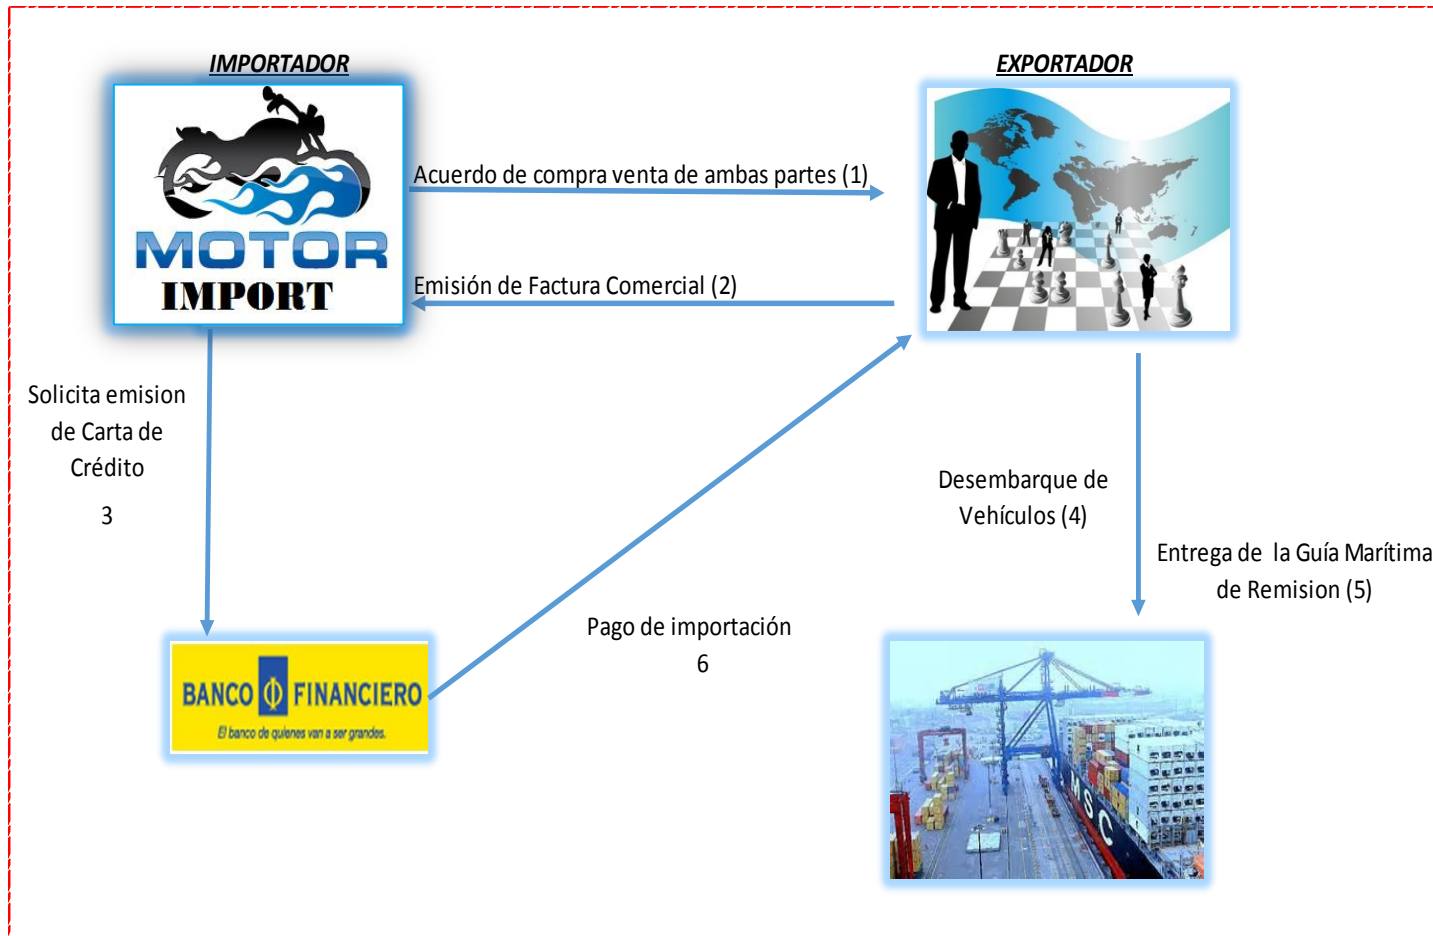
IMPORTADOR

MOTOR IMPORT

EXPORTADOR

Acuerdo de compra venta de ambas partes (1)

Emisión de Factura Comercial (2)

Solicita emision de Carta de Crédito

3

BANCO FINANCIERO
El banco de quienes van a ser grandes.

Pago de importación
6

Desembarque de Vehículos (4)

Entrega de la Guía Marítima de Remision (5)

MSC